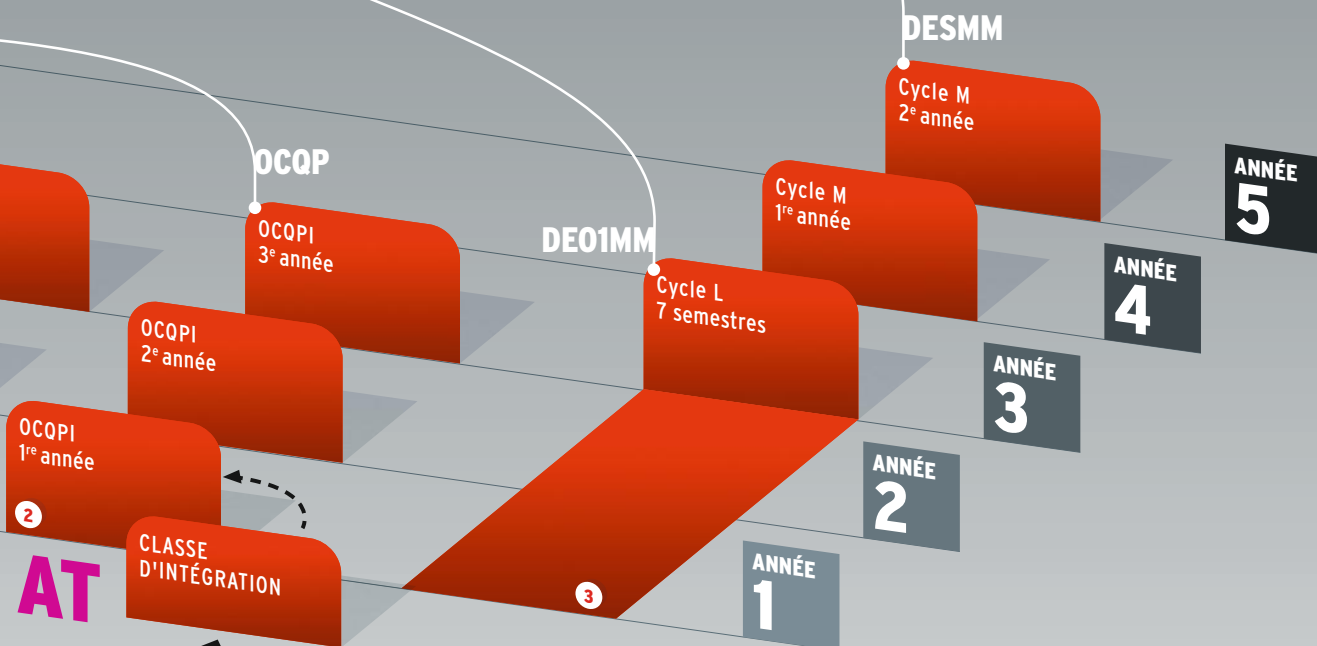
DESMM

Cycle M
2$^e$ année

ANNÉE
5

Cycle M
1$^{re}$ année

OCQP

OCQPI
3$^e$ année

DEO1MM

Cycle L
7 semestres

ANNÉE
4

OCQPI
2$^e$ année

ANNÉE
3

OCQPI
1$^{re}$ année

2

ANNÉE
2

CLASSE
D'INTÉGRATION

AT

3

ANNÉE
1